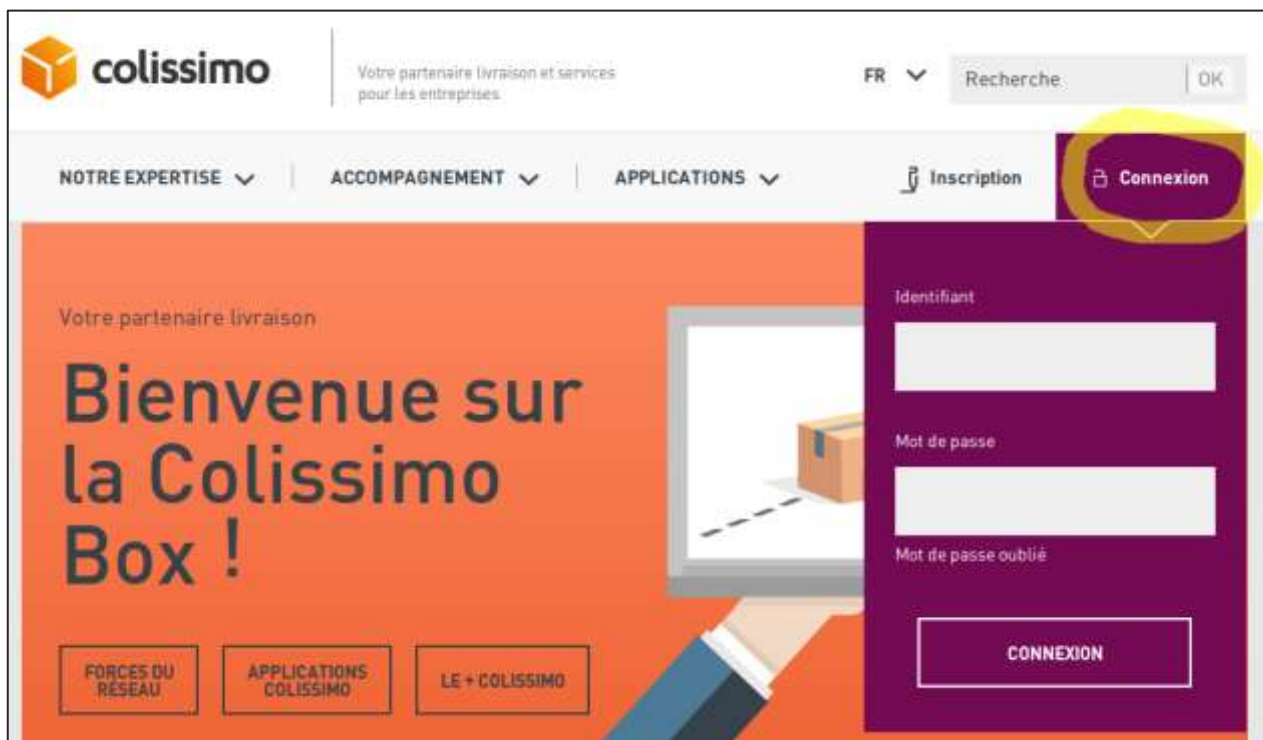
colissimo

Votre partenaire livraison et services pour les entreprises

FR

Recherche

OK

NOTRE EXPERTISE

ACCOMPAGNEMENT

APPLICATIONS

Inscription

Connexion

Votre partenaire livraison

Bienvenue sur la Colissimo Box !

FORCES DU RÉSEAU

APPLICATIONS COLISSIMO

LE + COLISSIMO

Identifiant

Mot de passe

Mot de passe oublié

CONNEXION